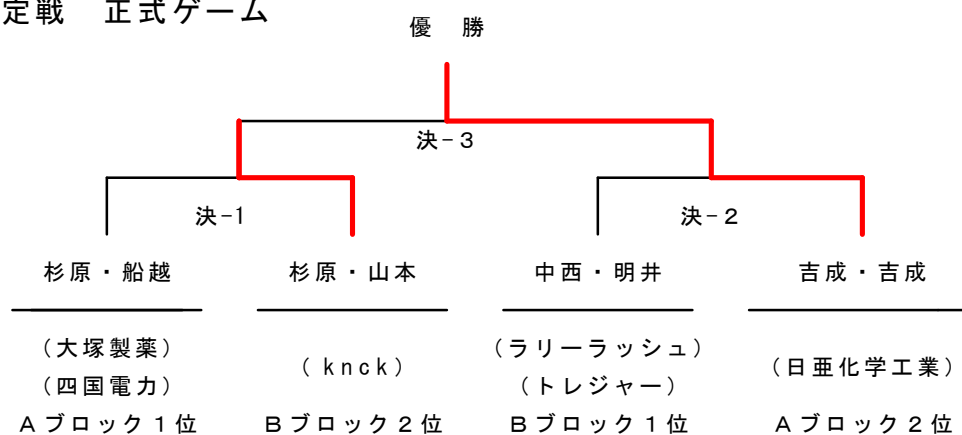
定戦　正式ゲーム

優　勝

決－３

決－1

決－２

杉原・船越

（大塚製薬）
（四国電力）
Ａブロック１位

杉原・山本

（ｋｎｃｋ）
Ｂブロック２位

中西・明井

（ラリーラッシュ）
（トレジャー）
Ｂブロック１位

吉成・吉成

（日亜化学工業）
Ａブロック２位